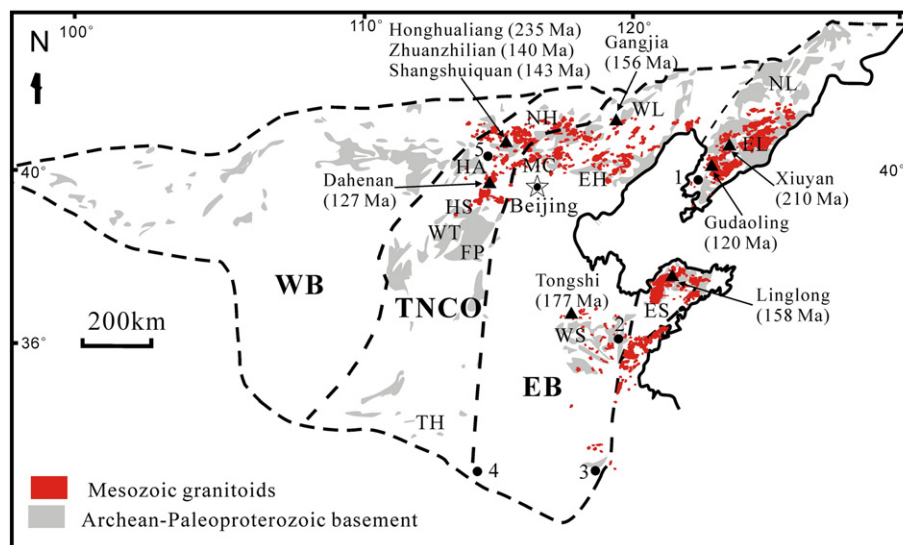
N

100°

110°

120°

40°

40°

36°

Honghualiang (235 Ma)
Zhuanzhilian (140 Ma)
Shangshuiquan (143 Ma)

Gangjia
(156 Ma)

NL

WL

NH

5

HA

MC

EH

EL

1

Xiuyan
(210 Ma)

Dahenan
(127 Ma)

Beijing

HS

Gudaoling
(120 Ma)

WT

FP

WB

TNCO

Tongshi
(177 Ma)

Linglong
(158 Ma)

ES

200km

WS

2

EB

TH

4

3

Mesozoic granitoids

Archean-Paleoproterozoic basement